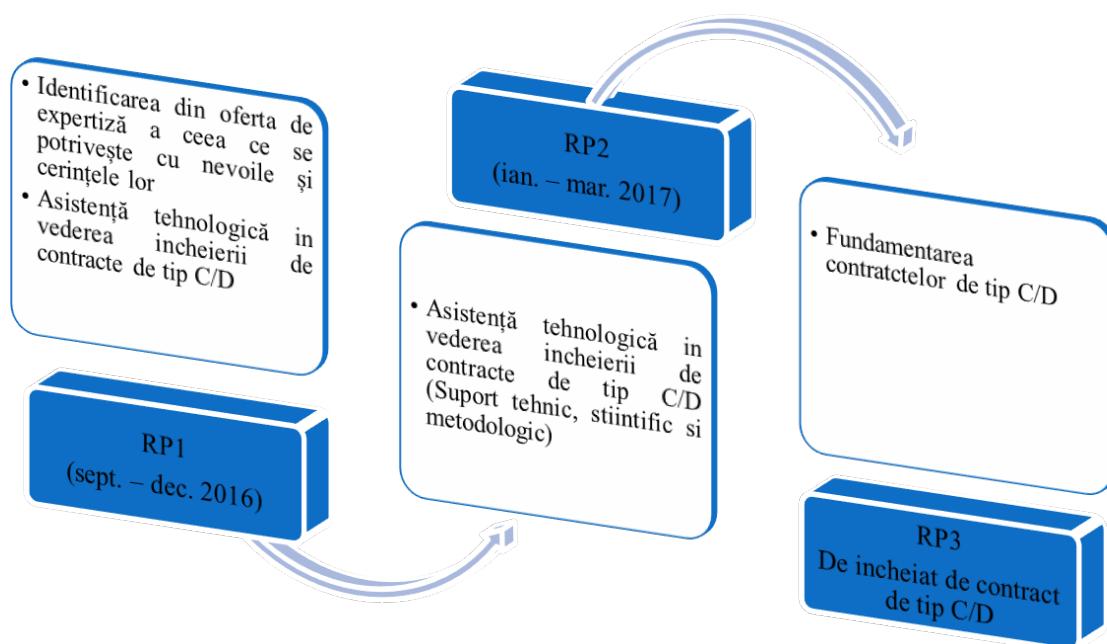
• Identificarea din oferta de expertiză a ceea ce se potrivește cu nevoile și cerințele lor
• Asistență tehnologică in vederea incheierii de contracte de tip C/D

RP1
(sept. – dec. 2016)

RP2
(ian. – mar. 2017)

• Asistență tehnologică in vederea incheierii de contracte de tip C/D (Suport tehnic, stiintific si metodologic)

• Fundamentarea contratctelor de tip C/D

RP3
De incheiat de contract de tip C/D